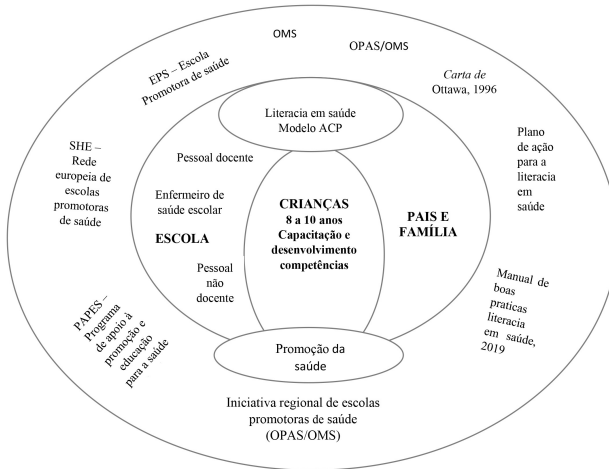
OMS

OPAS/OMS

EPS – Escola Promotora de saúde

*Carta de* Ottawa, 1996

SHE – Rede europeia de escolas promotoras de saúde

Plano de ação para a literacia em saúde

Literacia em saúde Modelo ACP

Pessoal docente

Enfermeiro de saúde escolar

ESCOLA

CRIANÇAS 8 a 10 anos Capacitação e desenvolvimento competências

PAIS E FAMÍLIA

Pessoal não docente

Manual de boas praticas literacia em saúde, 2019

PAPES – Programa de apoio à promoção e educação para a saúde

Promoção da saúde

Iniciativa regional de escolas promotoras de saúde (OPAS/OMS)